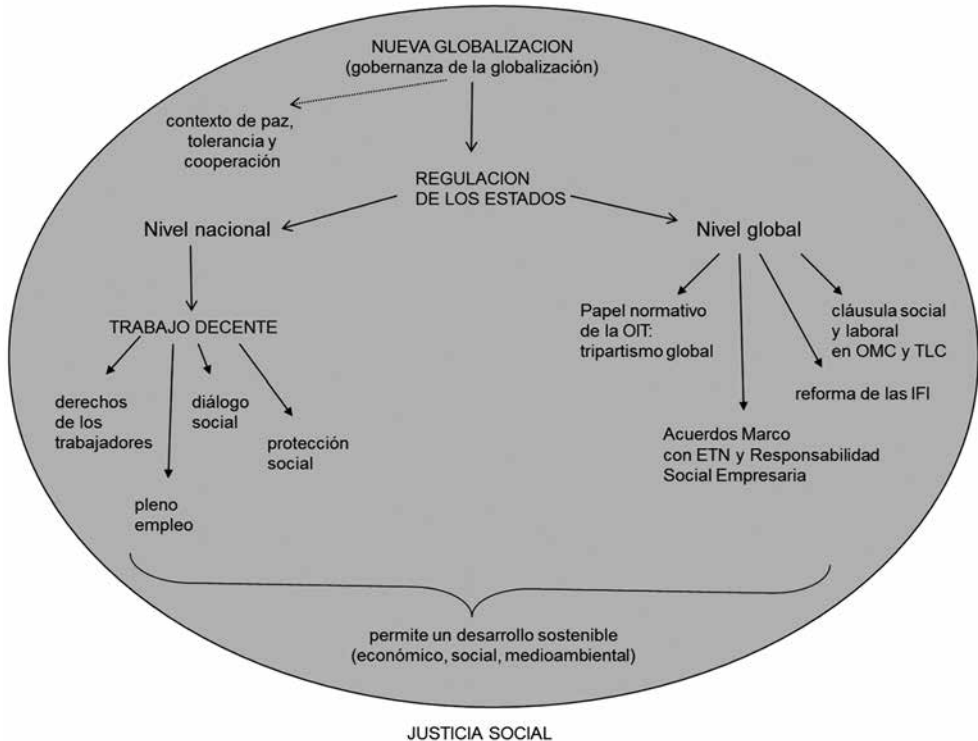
NUEVA GLOBALIZACION
(gobernanza de la globalización)

contexto de paz, tolerancia y cooperación

REGULACION DE LOS ESTADOS

Nivel nacional

Nivel global

TRABAJO DECENTE

derechos de los trabajadores

diálogo social

protección social

pleno empleo

Papel normativo de la OIT: tripartismo global

cláusula social y laboral en OMC y TLC

reforma de las IFI

Acuerdos Marco con ETN y Responsabilidad Social Empresaria

permite un desarrollo sostenible (económico, social, medioambiental)

JUSTICIA SOCIAL